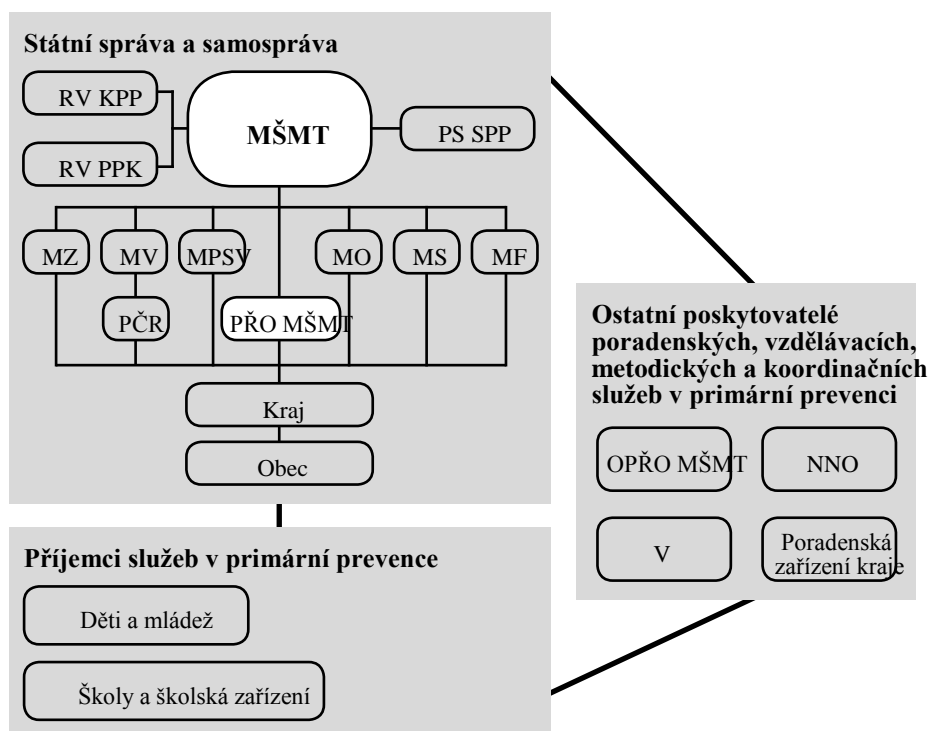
Státní správa a samospráva

RV KPP

RV PPK

MŠMT

PS SPP

MZ

MV

MPSV

MO

MS

MF

PČR

PŘO MŠMT

Kraj

Obec

Ostatní poskytovatelé poradenských, vzdělávacích, metodických a koordinačních služeb v primární prevenci

OPŘO MŠMT

NNO

V

Poradenská zařízení kraje

Příjemci služeb v primární prevence

Děti a mládež

Školy a školská zařízení